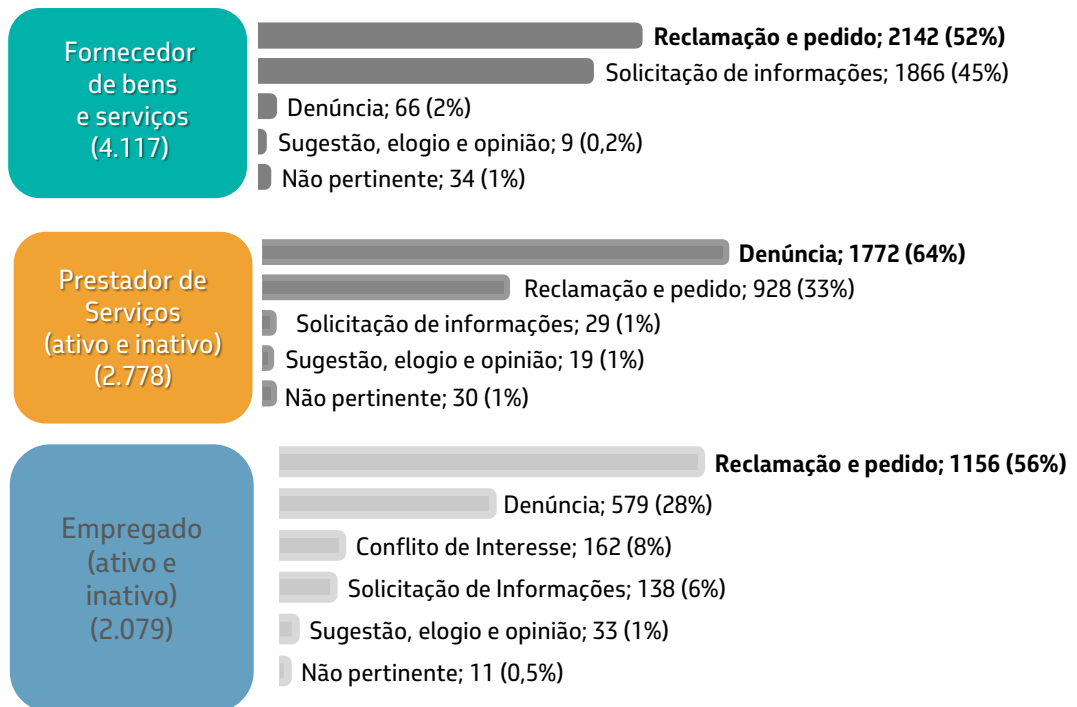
Fornecedor de bens e serviços (4.117)

Reclamação e pedido; 2142 (52%)
Solicitação de informações; 1866 (45%)
Denúncia; 66 (2%)
Sugestão, elogio e opinião; 9 (0,2%)
Não pertinente; 34 (1%)

Prestador de Serviços (ativo e inativo) (2.778)

Denúncia; 1772 (64%)
Reclamação e pedido; 928 (33%)
Solicitação de informações; 29 (1%)
Sugestão, elogio e opinião; 19 (1%)
Não pertinente; 30 (1%)

Empregado (ativo e inativo) (2.079)

Reclamação e pedido; 1156 (56%)
Denúncia; 579 (28%)
Conflito de Interesse; 162 (8%)
Solicitação de Informações; 138 (6%)
Sugestão, elogio e opinião; 33 (1%)
Não pertinente; 11 (0,5%)